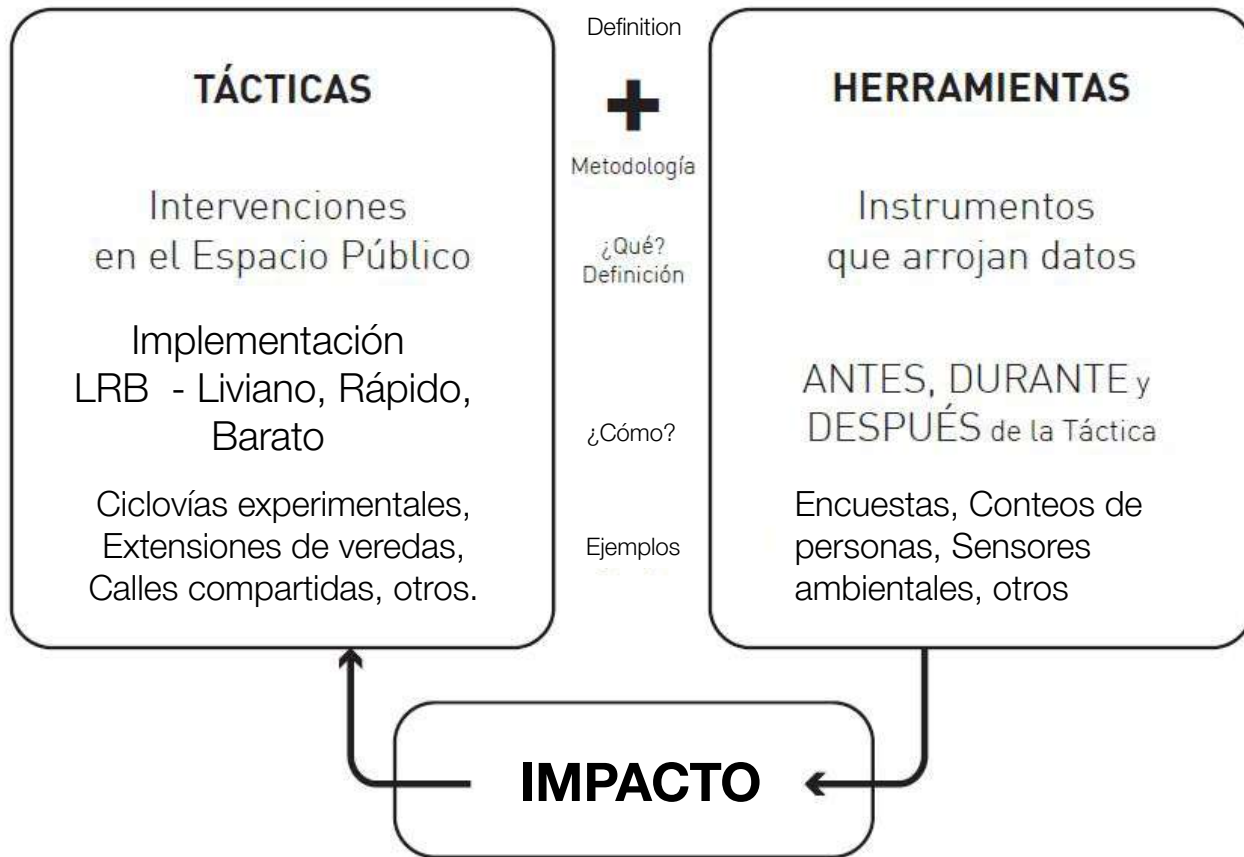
TÁCTICAS

Intervenciones en el Espacio Público

Implementación LRB - Liviano, Rápido, Barato

Ciclovías experimentales, Extensiones de veredas, Calles compartidas, otros.

Definition

+

Metodología

¿Qué? Definición

¿Cómo?

Ejemplos

HERRAMIENTAS

Instrumentos que arrojan datos

ANTES, DURANTE y DESPUÉS de la Táctica

Encuestas, Conteos de personas, Sensores ambientales, otros

IMPACTO